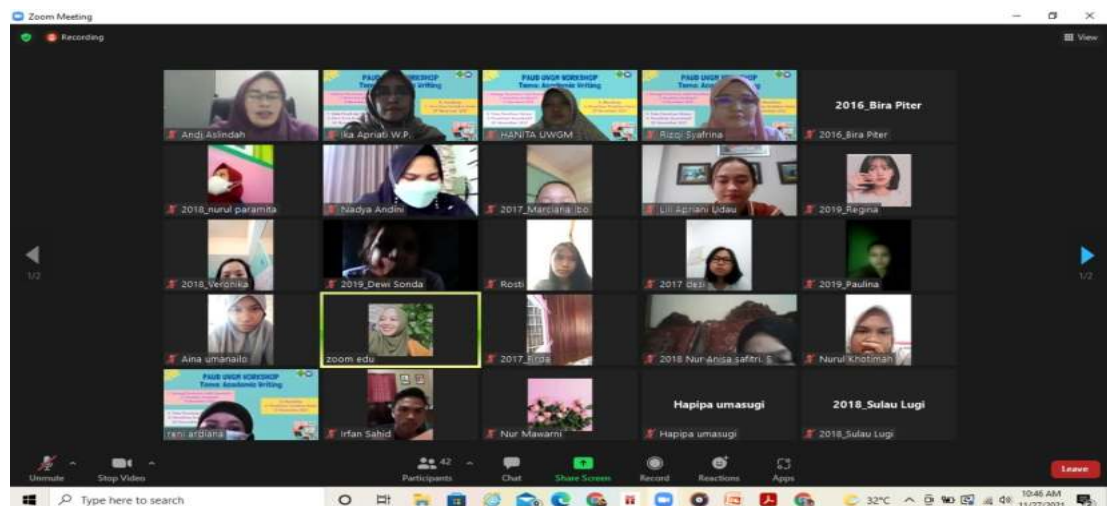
Zoom Meeting

Recording

View

PAUD UNGM WORKSHOP
Tema: Academic Writing

Andi Aslindah
Ika Apriati W.P.
HANITA UWGM
Rizqi Syafrina
2016_Bira Piter
2016_Bira Piter

2018_nurul paramita
Nadya Andini
2017_Marciana Ibo
Lili Apriani Udau
2019_Regina

1/2
2018_Veronika
2019_Dewi Sonda
Rosti
2017 dezi
2019_Paulina
1/2

Aina umanailo
zoom edu
2017_Erda
2018 Nur Anisa safitri. S
Nurul Khotimah

reni ardiana
Irfan Sahid
Nur Mawarni
Hapipa umasugi
Hapipa umasugi
2018_Sulau Lugi
2018_Sulau Lugi

Unmute
Stop Video
42
Participants
Chat
Share Screen
Record
Reactions
Apps
Leave

Type here to search
32°C
10:46 AM
11/27/2021